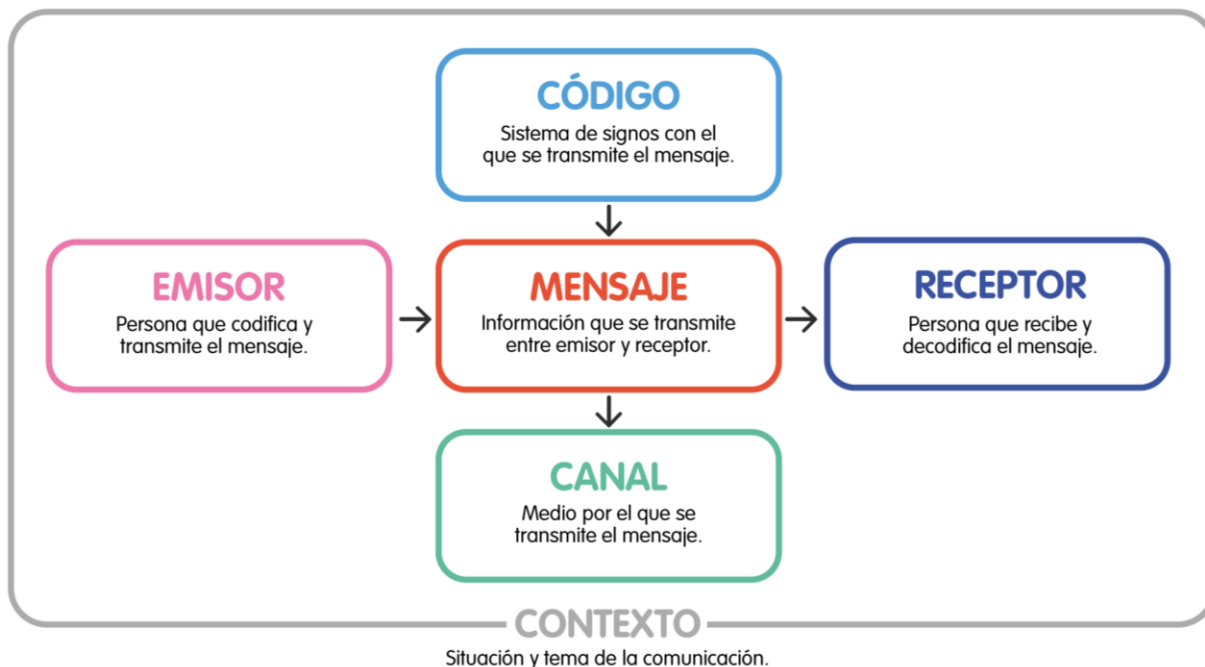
CÓDIGO
Sistema de signos con el que se transmite el mensaje.

EMISOR
Persona que codifica y transmite el mensaje.

MENSAJE
Información que se transmite entre emisor y receptor.

RECEPTOR
Persona que recibe y decodifica el mensaje.

CANAL
Medio por el que se transmite el mensaje.

CONTEXTO
Situación y tema de la comunicación.